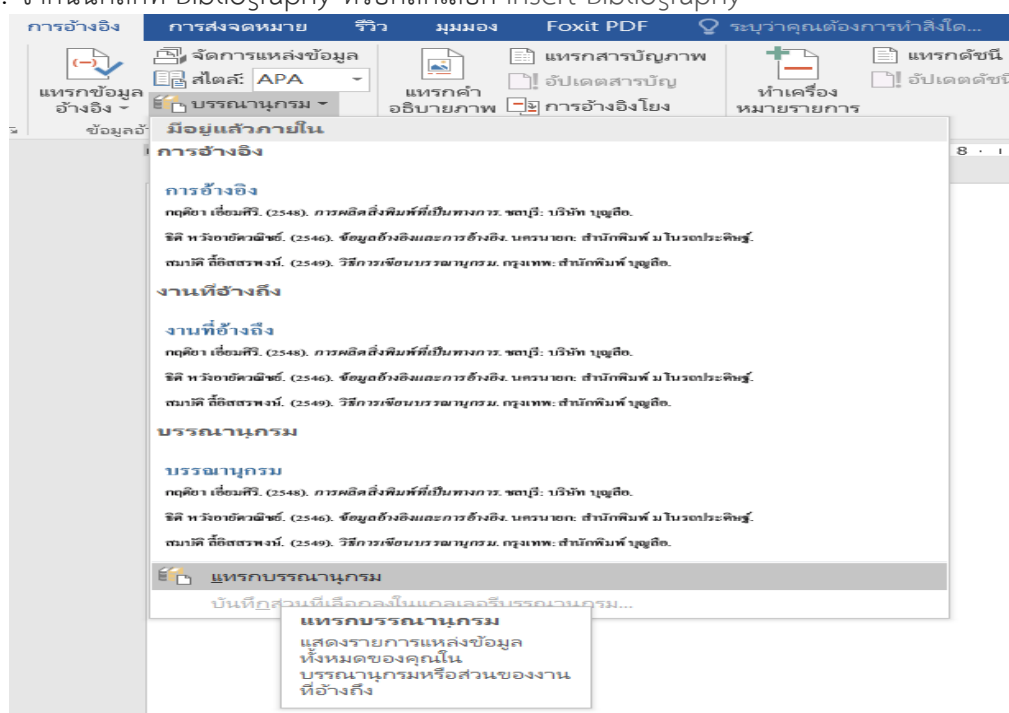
. จากนั้นคลิก Bibliography หรือคลิกเลือก Insert Bibliography

การอ้างอิง การส่งจดหมาย รีวิว มุมมอง Foxit PDF ระบุว่าคุณต้องการทำสิ่งใด...

แทรกข้อมูลอ้างอิง จัดการแหล่งข้อมูล สไตล์: APA บรรณานุกรม ข้อมูลอ้างอิง แทรกคำอธิบายภาพ แทรกสารบัญภาพ อัปเดตสารบัญ การอ้างอิงโยง ทำเครื่องหมายรายการ แทรกดัชนี อัปเดตดัชนี

มีอยู่แล้วภายใน

การอ้างอิง

การอ้างอิง

กฤติยา เชื่อมศิริ. (2548). การผลิตสิ่งพิมพ์ที่เป็นทางการ. ชลบุรี: บริษัท บุญสือ.

ธิติ พวังอาชัควณิชย์. (2546). ข้อมูลอ้างอิงและการอ้างอิง. นครนายก: สำนักพิมพ์ มโนรถประดิษฐ์.

สมบัติ ลิขิตสรพงษ์. (2549). วิธีการเขียนบรรณานุกรม. กรุงเทพ: สำนักพิมพ์ บุญสือ.

งานที่อ้างถึง

งานที่อ้างถึง

กฤติยา เชื่อมศิริ. (2548). การผลิตสิ่งพิมพ์ที่เป็นทางการ. ชลบุรี: บริษัท บุญสือ.

ธิติ พวังอาชัควณิชย์. (2546). ข้อมูลอ้างอิงและการอ้างอิง. นครนายก: สำนักพิมพ์ มโนรถประดิษฐ์.

สมบัติ ลิขิตสรพงษ์. (2549). วิธีการเขียนบรรณานุกรม. กรุงเทพ: สำนักพิมพ์ บุญสือ.

บรรณานุกรม

บรรณานุกรม

กฤติยา เชื่อมศิริ. (2548). การผลิตสิ่งพิมพ์ที่เป็นทางการ. ชลบุรี: บริษัท บุญสือ.

ธิติ พวังอาชัควณิชย์. (2546). ข้อมูลอ้างอิงและการอ้างอิง. นครนายก: สำนักพิมพ์ มโนรถประดิษฐ์.

สมบัติ ลิขิตสรพงษ์. (2549). วิธีการเขียนบรรณานุกรม. กรุงเทพ: สำนักพิมพ์ บุญสือ.

แทรกบรรณานุกรม

บันทึกส่วนที่เลือกลงในแกลเลอรีบรรณานุกรม...

แทรกบรรณานุกรม
แสดงรายการแหล่งข้อมูลทั้งหมดของคุณในบรรณานุกรมหรือส่วนของงานที่อ้างถึง